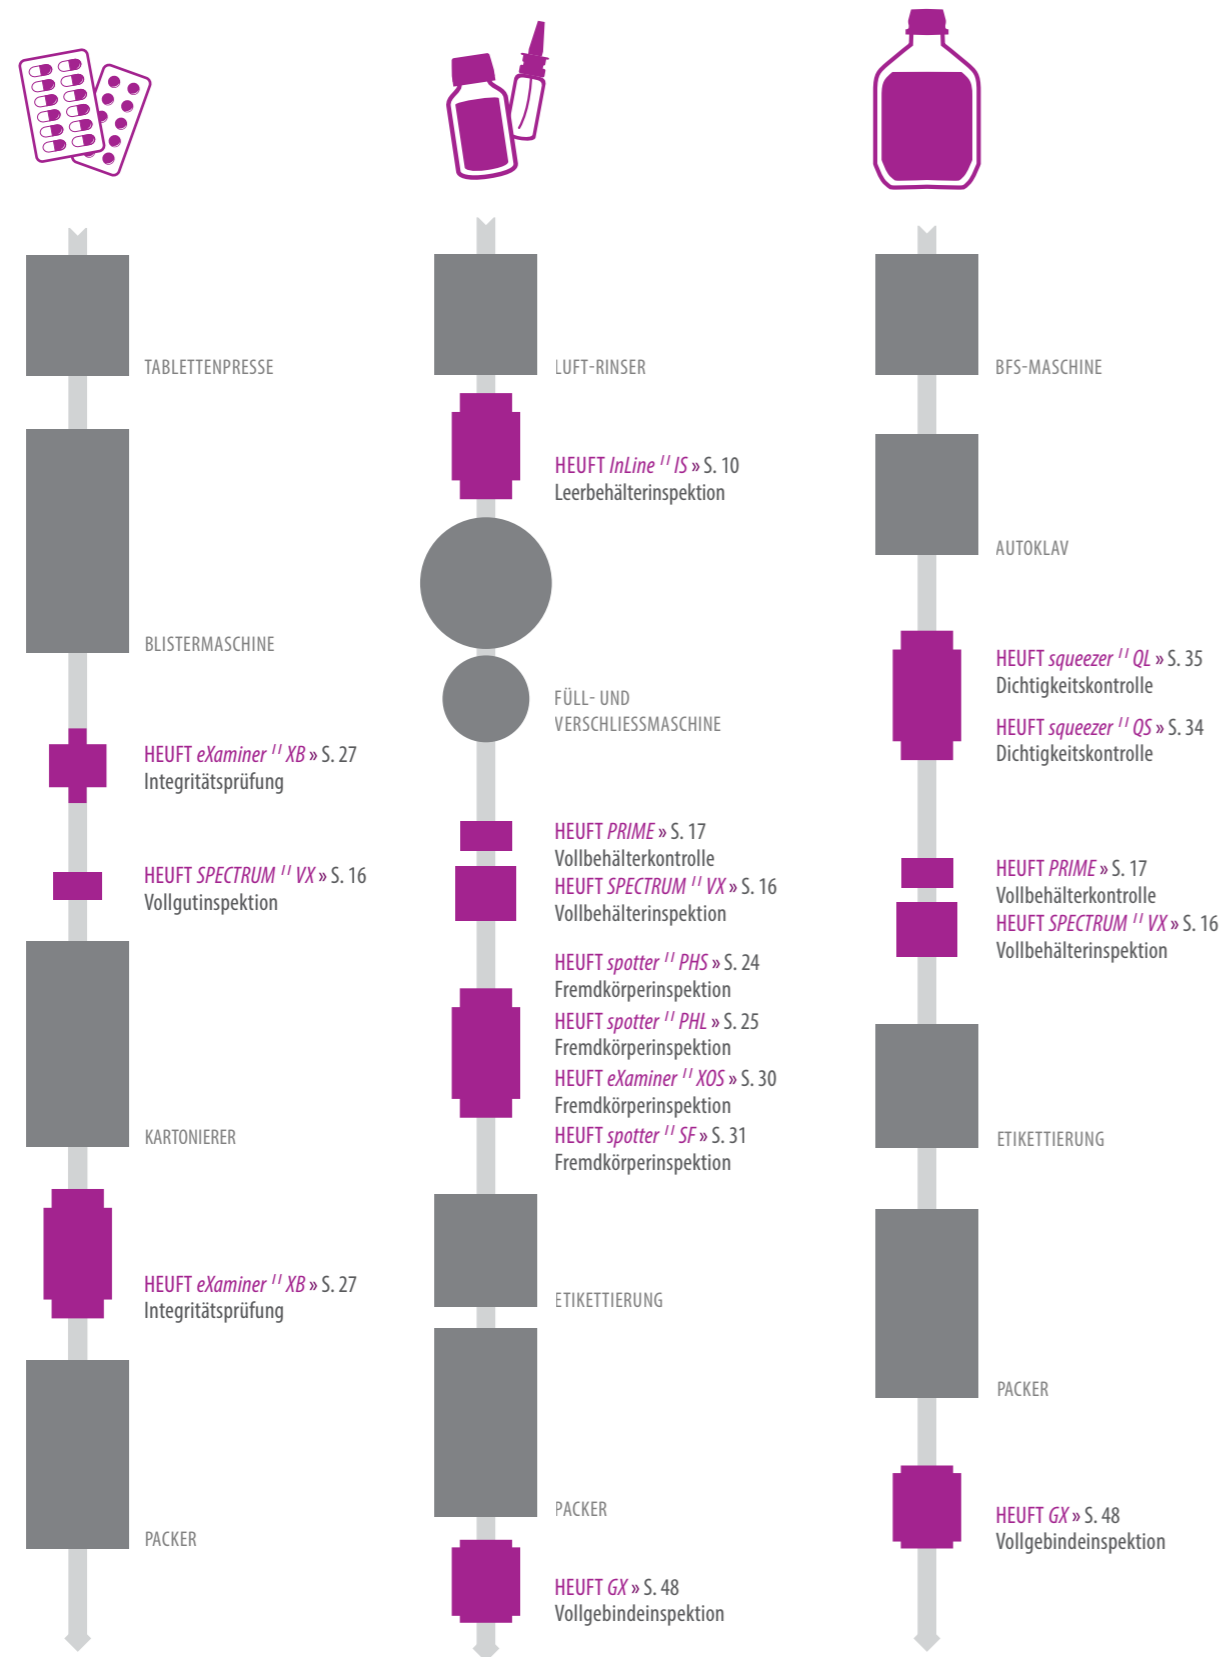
TABLETTENPRESSE

BLISTERMASCHINE

HEUFT eXaminer II XB » S. 27
Integritätsprüfung

HEUFT SPECTRUM II VX » S. 16
Vollgutinspektion

KARTONIERER

HEUFT eXaminer II XB » S. 27
Integritätsprüfung

PACKER

LUFT-RINSER

HEUFT InLine II IS » S. 10
Leerbehälterinspektion

FÜLL- UND
VERSCHLIESSMASCHINE

HEUFT PRIME » S. 17
Vollbehälterkontrolle
HEUFT SPECTRUM II VX » S. 16
Vollbehälterinspektion

HEUFT spotter II PHS » S. 24
Fremdkörperinspektion
HEUFT spotter II PHL » S. 25
Fremdkörperinspektion
HEUFT eXaminer II XOS » S. 30
Fremdkörperinspektion
HEUFT spotter II SF » S. 31
Fremdkörperinspektion

ETIKETTIERUNG

PACKER

HEUFT GX » S. 48
Vollgebindeinspektion

BFS-MASCHINE

AUTOKLAV

HEUFT squeezer II QL » S. 35
Dichtigkeitskontrolle
HEUFT squeezer II QS » S. 34
Dichtigkeitskontrolle

HEUFT PRIME » S. 17
Vollbehälterkontrolle
HEUFT SPECTRUM II VX » S. 16
Vollbehälterinspektion

ETIKETTIERUNG

PACKER

HEUFT GX » S. 48
Vollgebindeinspektion